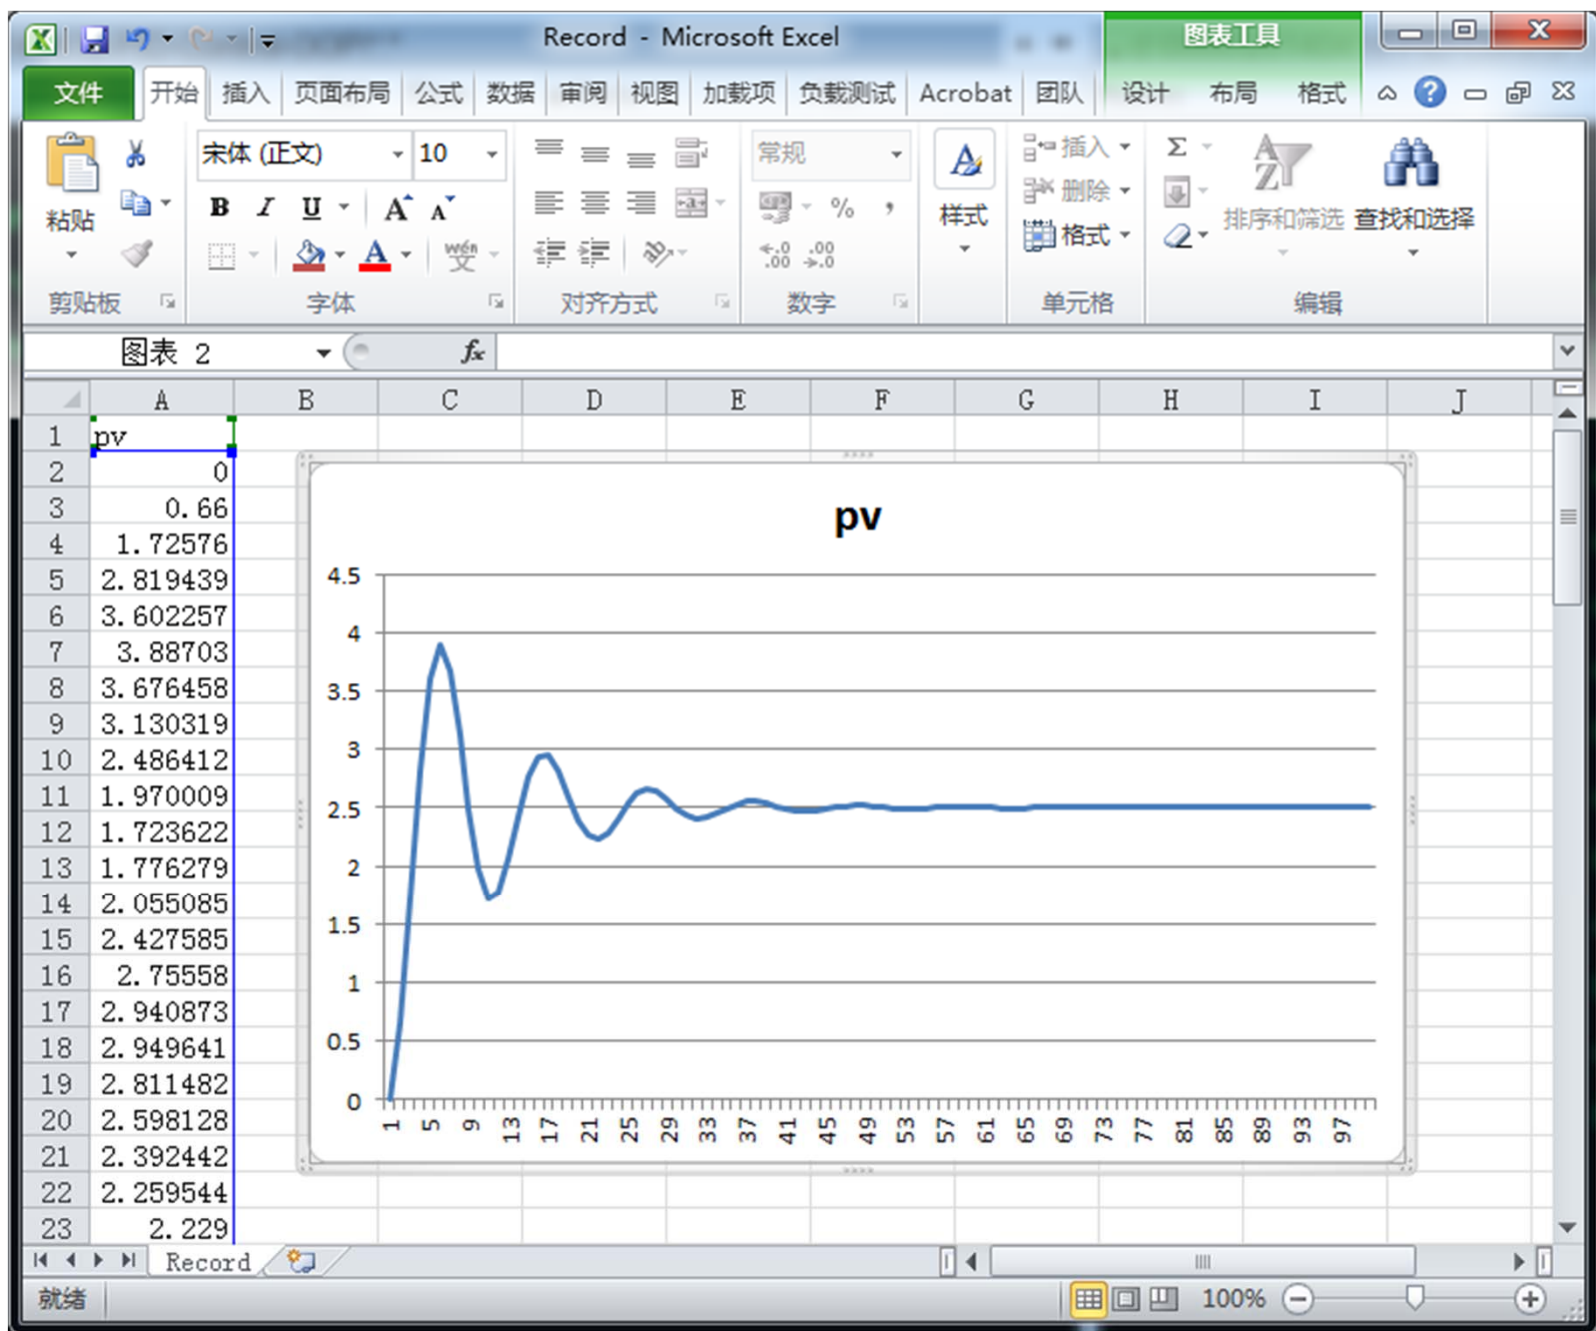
Record - Microsoft Excel

图表工具

文件 开始 插入 页面布局 公式 数据 审阅 视图 加载项 负载测试 Acrobat 团队 设计 布局 格式

粘贴
宋体 (正文) 10
B I U A A
常规
% ,
样式
插入 删除 格式
排序和筛选 查找和选择
剪贴板 字体 对齐方式 数字 单元格 编辑

图表 2 $f_x$

| | A | B | C | D | E | F | G | H | I | J |
|---|---|---|---|---|---|---|---|---|---|---|
| 1 | pv | | | | | | | | | |
| 2 | 0 | | | | | | | | | |
| 3 | 0.66 | | | | | | | | | |
| 4 | 1.72576 | | | | | | | | | |
| 5 | 2.819439 | | | | | | | | | |
| 6 | 3.602257 | | | | | | | | | |
| 7 | 3.88703 | | | | | | | | | |
| 8 | 3.676458 | | | | | | | | | |
| 9 | 3.130319 | | | | | | | | | |
| 10 | 2.486412 | | | | | | | | | |
| 11 | 1.970009 | | | | | | | | | |
| 12 | 1.723622 | | | | | | | | | |
| 13 | 1.776279 | | | | | | | | | |
| 14 | 2.055085 | | | | | | | | | |
| 15 | 2.427585 | | | | | | | | | |
| 16 | 2.75558 | | | | | | | | | |
| 17 | 2.940873 | | | | | | | | | |
| 18 | 2.949641 | | | | | | | | | |
| 19 | 2.811482 | | | | | | | | | |
| 20 | 2.598128 | | | | | | | | | |
| 21 | 2.392442 | | | | | | | | | |
| 22 | 2.259544 | | | | | | | | | |
| 23 | 2.229 | | | | | | | | | |

pv
4.5
4
3.5
3
2.5
2
1.5
1
0.5
0
1 5 9 13 17 21 25 29 33 37 41 45 49 53 57 61 65 69 73 77 81 85 89 93 97

Record

就绪 100%